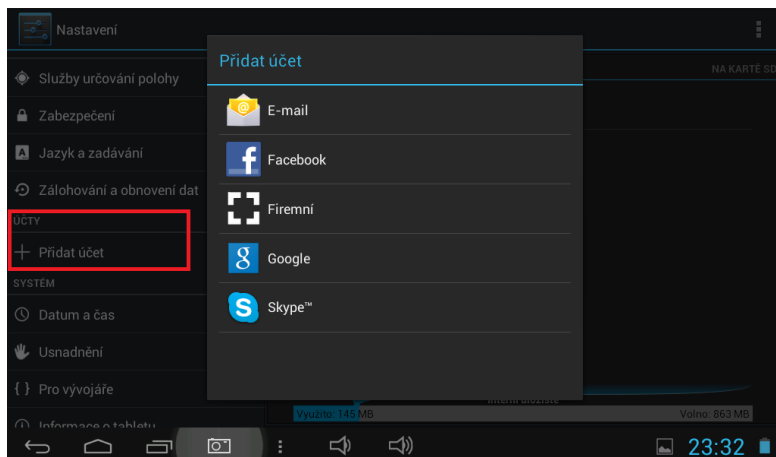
Nastavení

Služby určování polohy

Zabezpečení

Jazyk a zadávání

Zálohování a obnovení dat

ÚČTY

+ Přidat účet

SYSTÉM

Datum a čas

Usnadnění

{ } Pro vývojáře

Informace o tabletu

NA KARTĚ SD

Přidat účet

E-mail

Facebook

Firemní

Google

Skype™

Využito: 145 MB

Volno: 863 MB

23:32